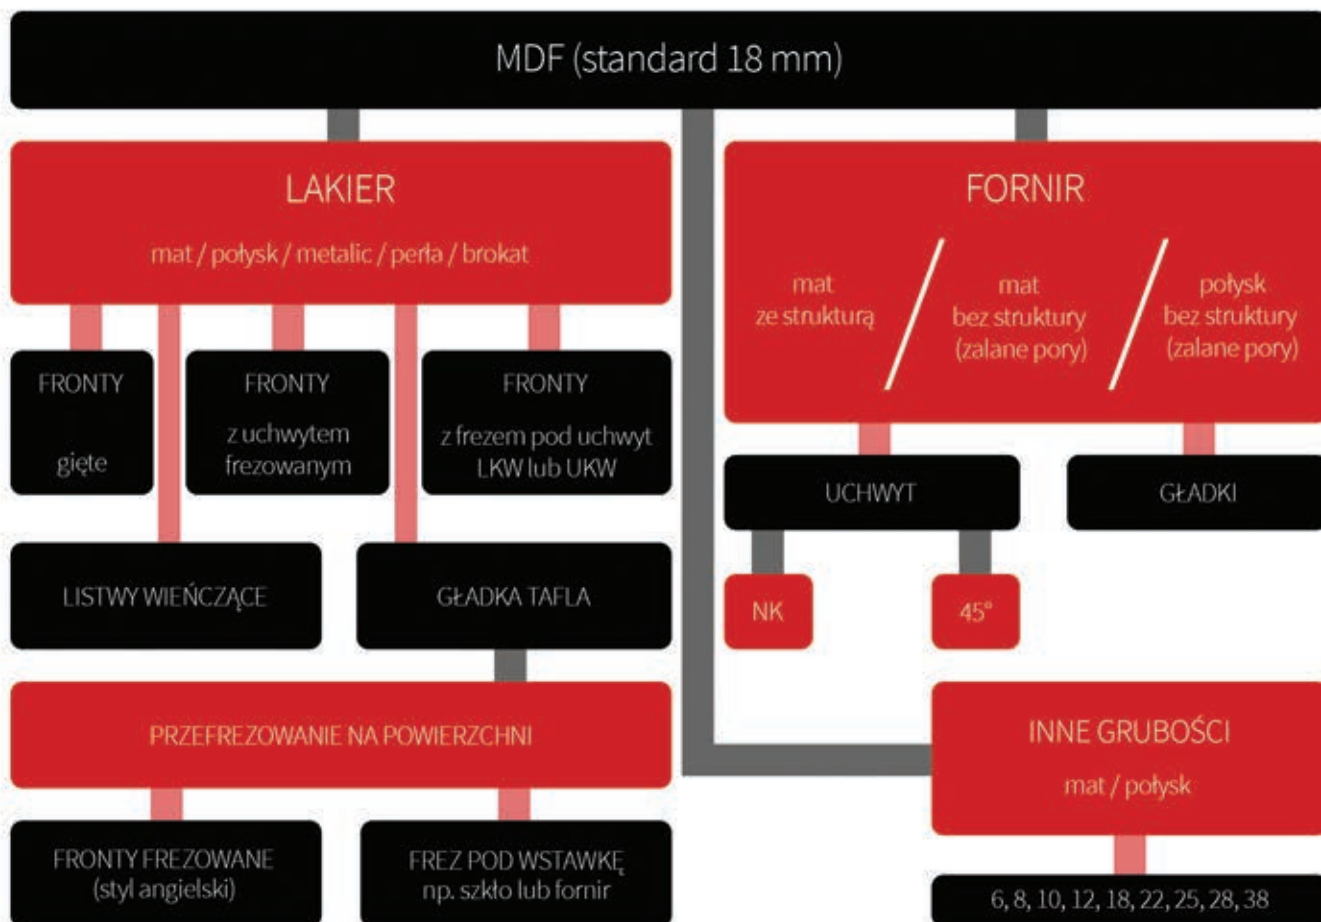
MDF (standard 18 mm)

LAKIER

mat / połysk / metalic / perła / brokat

FRONTY

gięte

FRONTY

z uchwytem frezowanym

FRONTY

z frezem pod uchwyt LKW lub UKW

LISTWY WIEŃCZĄCE

GŁADKA TAFLA

PRZEFREZOWANIE NA POWIERZCHNI

FRONTY FREZOWANE (styl angielski)

FREZ POD WSTAWKĘ np. szkło lub fornir

FORNIR

mat ze strukturą

mat bez struktury (zalane pory)

połysk bez struktury (zalane pory)

UCHWYT

GŁADKI

NK

45°

INNE GRUBOŚCI

mat / połysk

6, 8, 10, 12, 18, 22, 25, 28, 38